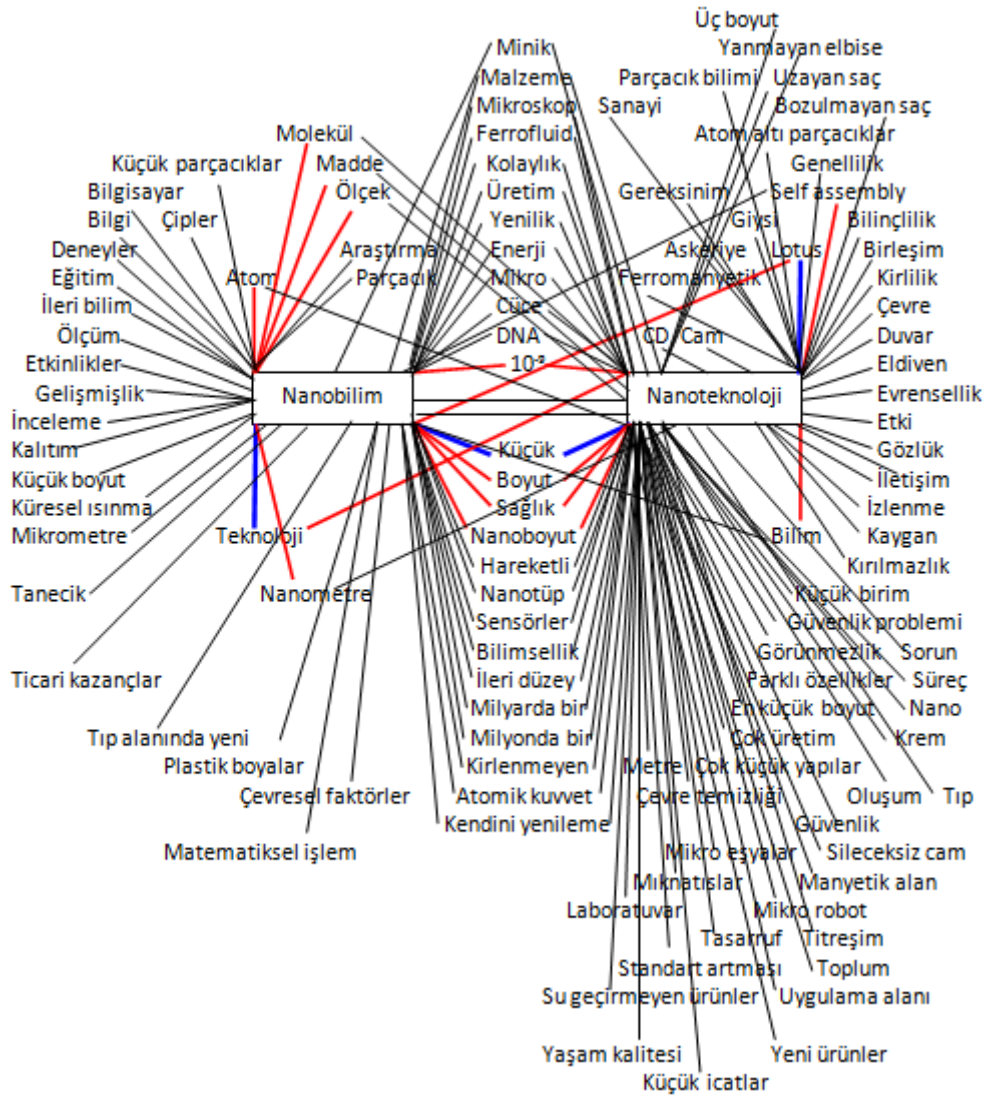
Üç boyut
Yanmayan elbise
Minik
Malzeme
Parçacık bilimi
Uzayan saç
Mikroskop
Sanayi
Bozulmayan saç
Molekül
Ferrofluid
Atom altı parçacıklar
Küçük parçacıklar
Madde
Kolaylık
Genellilik
Bilgisayar
Ölçek
Üretim
Gereksinim
Self assembly
Bilgi
Çipler
Yenilik
Giysi
Bilinçlilik
Deneyler
Araştırma
Enerji
Askeriye
Lotus
Birleşim
Eğitim
Atom
Parçacık
Mikro
Ferromanyetik
Kirlilik
İleri bilim
Cüce
Çevre
Ölçüm
DNA
CD
Cam
Duvar
Etkinlikler
$10^{-9}$
Eldiven
Gelişmişlik
Nanobilim
Nanoteknoloji
Evrensellik
İnceleme
Etki
Kalıtım
Küçük
Gözlük
Küçük boyut
Boyut
İletişim
Küresel ısınma
Sağlık
İzlenme
Mikrometre
Teknoloji
Nanoboyut
Bilim
Kaygan
Hareketli
Kırılmazlık
Tanecik
Nanometre
Nanotüp
Küçük birim
Sensörler
Güvenlik problemi
Bilimsellik
Görünmezlik
Sorun
Ticari kazançlar
İleri düzey
Farklı özellikler
Süreç
Milyarda bir
En küçük boyut
Nano
Tıp alanında yeni
Milyonda bir
Çok üretim
Krem
Plastik boyalar
Kirlenmeyen
Metre
Çok küçük yapılar
Çevresel faktörler
Atomik kuvvet
Çevre temizliği
Oluşum
Tıp
Kendini yenileme
Güvenlik
Matematiksel işlem
Mikro eşyalar
Sileceksiz cam
Mıknatıslar
Manyetik alan
Laboratuvar
Mikro robot
Tasarruf
Titreşim
Standart artması
Toplum
Su geçirmeyen ürünler
Uygulama alanı
Yaşam kalitesi
Yeni ürünler
Küçük icatlar